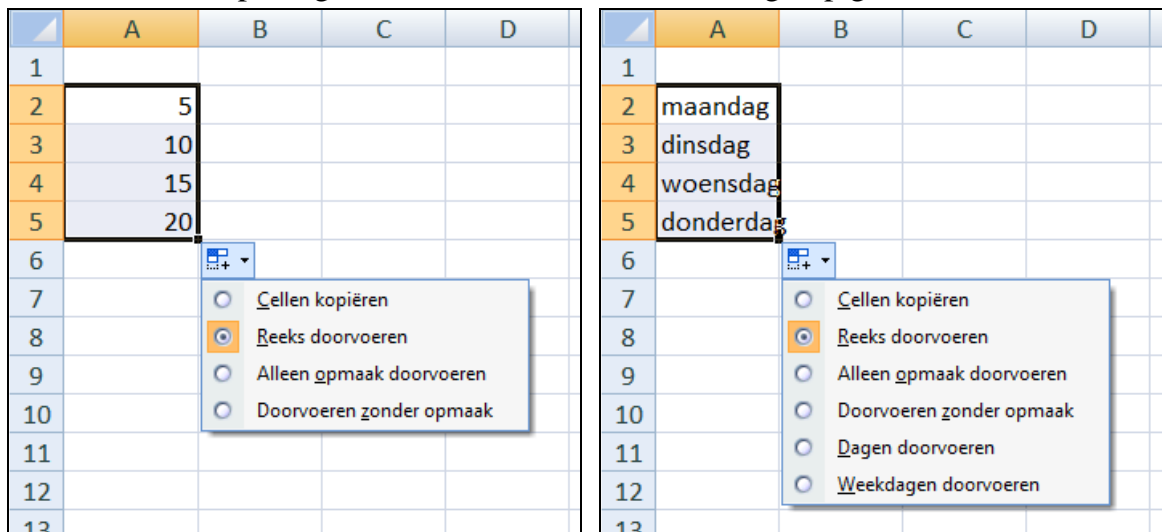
| | A | B | C | D |
|---|---|---|---|---|
| 1 | | | | |
| 2 | 5 | | | |
| 3 | 10 | | | |
| 4 | 15 | | | |
| 5 | 20 | | | |
| 6 | | | | |
| 7 | | | | |
| 8 | | | | |
| 9 | | | | |
| 10 | | | | |
| 11 | | | | |
| 12 | | | | |
| 13 | | | | |

Cellen kopiëren
Reeks doorvoeren
Alleen opmaak doorvoeren
Doorvoeren zonder opmaak

| | A | B | C | D |
|---|---|---|---|---|
| 1 | | | | |
| 2 | maandag | | | |
| 3 | dinsdag | | | |
| 4 | woensdag | | | |
| 5 | donderdag | | | |
| 6 | | | | |
| 7 | | | | |
| 8 | | | | |
| 9 | | | | |
| 10 | | | | |
| 11 | | | | |
| 12 | | | | |
| 13 | | | | |

Cellen kopiëren
Reeks doorvoeren
Alleen opmaak doorvoeren
Doorvoeren zonder opmaak
Dagen doorvoeren
Weekdagen doorvoeren